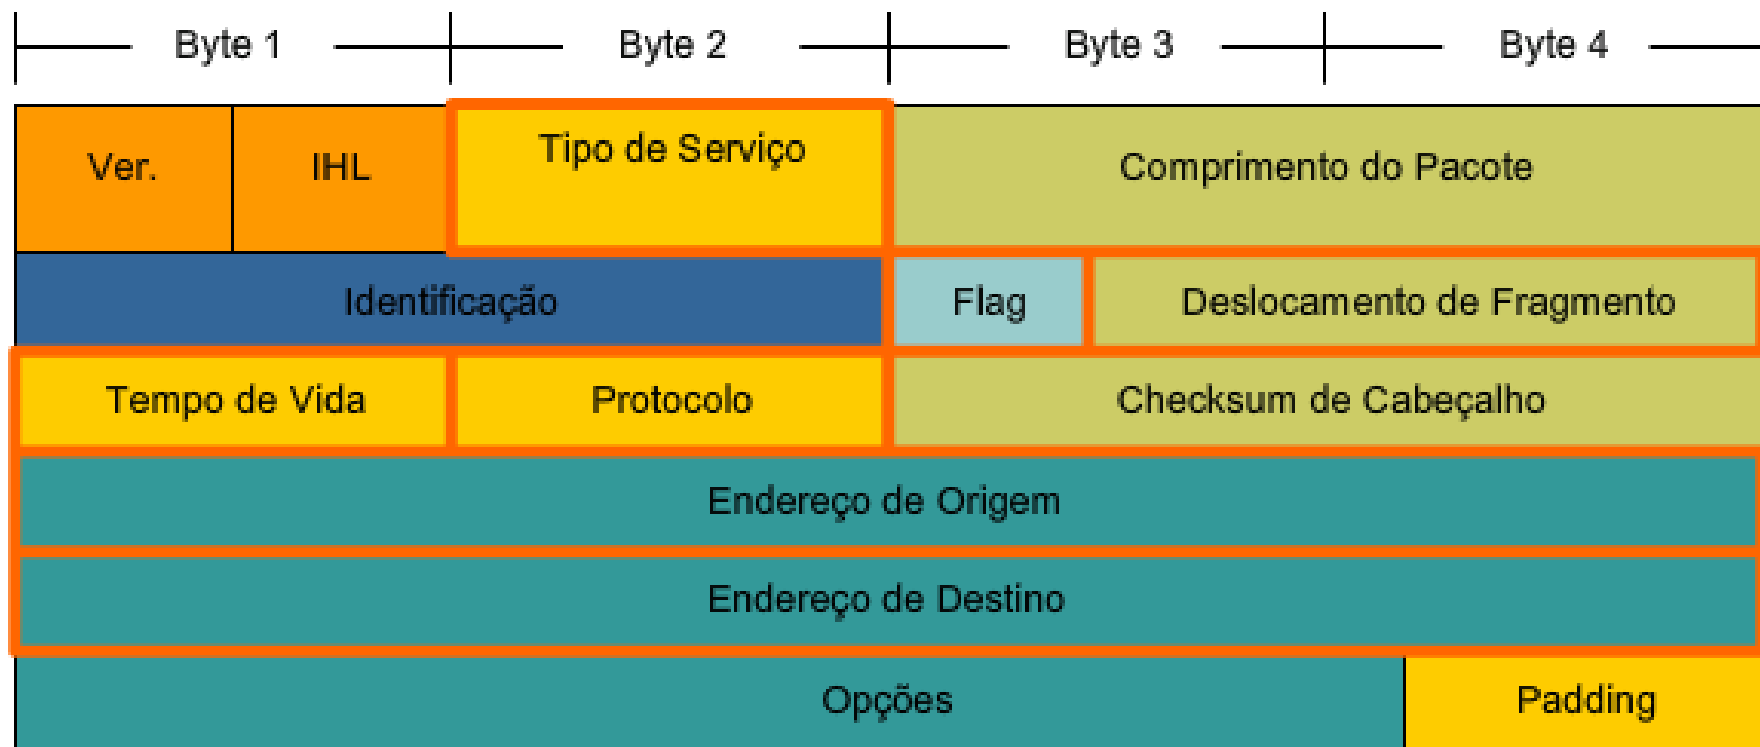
| Byte 1 | | Byte 2 | Byte 3 | | Byte 4 |
|---|---|---|---|---|---|
| Ver. | IHL | Tipo de Serviço | Comprimento do Pacote | | |
| Identificação | | | Flag | Deslocamento de Fragmento | |
| Tempo de Vida | | Protocolo | Checksum de Cabeçalho | | |
| Endereço de Origem | | | | | |
| Endereço de Destino | | | | | |
| Opções | | | | | Padding |